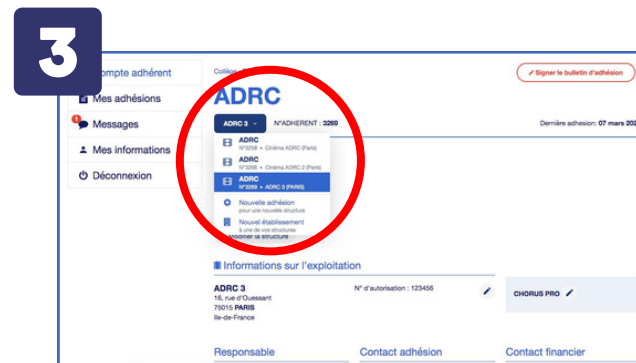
3

ompte adhérent

Mes adhésions

1 Messages

Mes informations

Déconnexion

Collège

✎ Signer le bulletin d'adhésion

ADRC

ADRC 3

N°ADHÉRENT : 3269

Dernière adhesion: 07 mars 202

ADRC
N°3258 • Cinéma ADRC (Paris)

ADRC
N°3266 • Cinéma ADRC 2 (Paris)

ADRC
N°3269 • ADRC 3 (PARIS)

Nouvelle adhésion
pour une nouvelle structure

Nouvel établissement
à une de vos structures

Modifier la structure

Informations sur l'exploitation

ADRC 3
16, rue d'Ouessant
75015 PARIS
Ile-de-France

N° d'autorisation : 123456

CHORUS PRO

Responsable

Contact adhésion

Contact financier